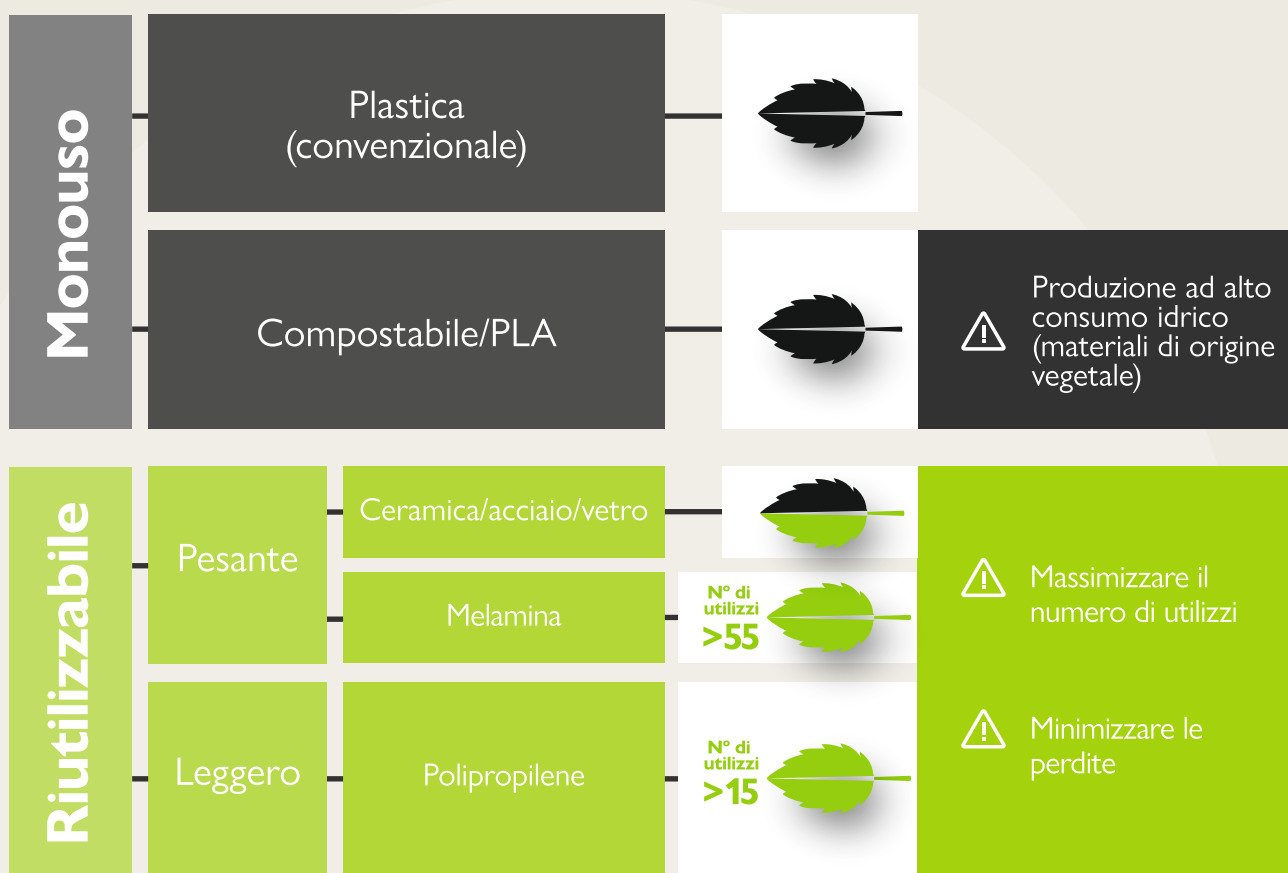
Monouso

Plastica (convenzionale)

Compostabile/PLA

Produzione ad alto consumo idrico (materiali di origine vegetale)

Riutilizzabile

Pesante

Ceramica/acciaio/vetro

Melamina

N° di utilizzi >55

Massimizzare il numero di utilizzi

Leggero

Polipropilene

N° di utilizzi >15

Minimizzare le perdite